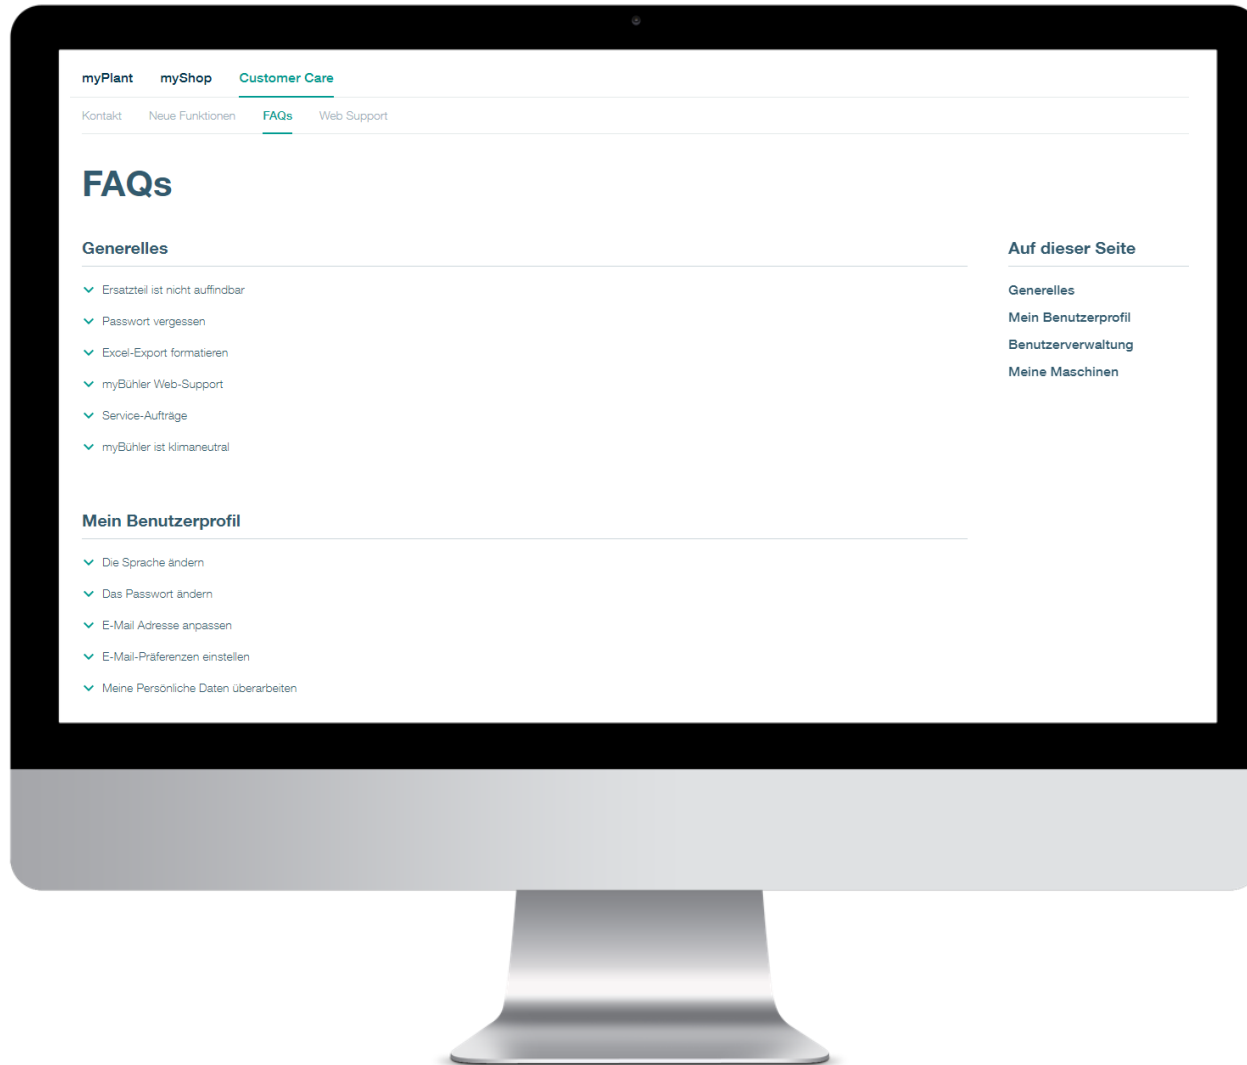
myPlant myShop Customer Care

Kontakt Neue Funktionen FAQs Web Support

FAQs

Generelles

Ersatzteil ist nicht auffindbar

Passwort vergessen

Excel-Export formatieren

myBühler Web-Support

Service-Aufträge

myBühler ist klimaneutral

Mein Benutzerprofil

Die Sprache ändern

Das Passwort ändern

E-Mail Adresse anpassen

E-Mail-Präferenzen einstellen

Meine Persönliche Daten überarbeiten

Auf dieser Seite

Generelles

Mein Benutzerprofil

Benutzerverwaltung

Meine Maschinen